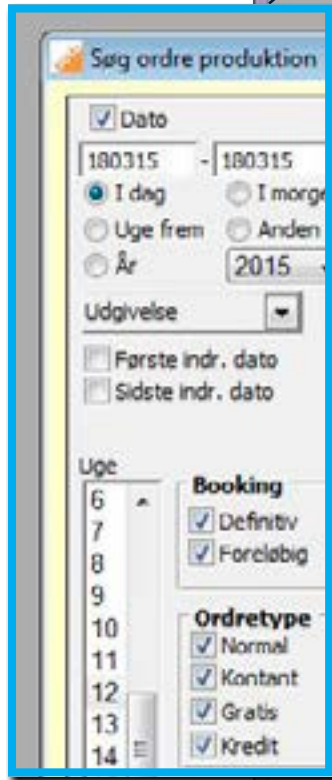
Søg ordre produktion

Dato

180315 - 180315

I dag

I morg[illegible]

Uge frem

Anden

År

2015

Udgivelse

Første indr. dato

Sidste indr. dato

Uge

6
7
8
9
10
11
12
13
14

Booking

Definitiv

Foreløbig

Ordretype

Normal

Kontant

Gratis

Kredit